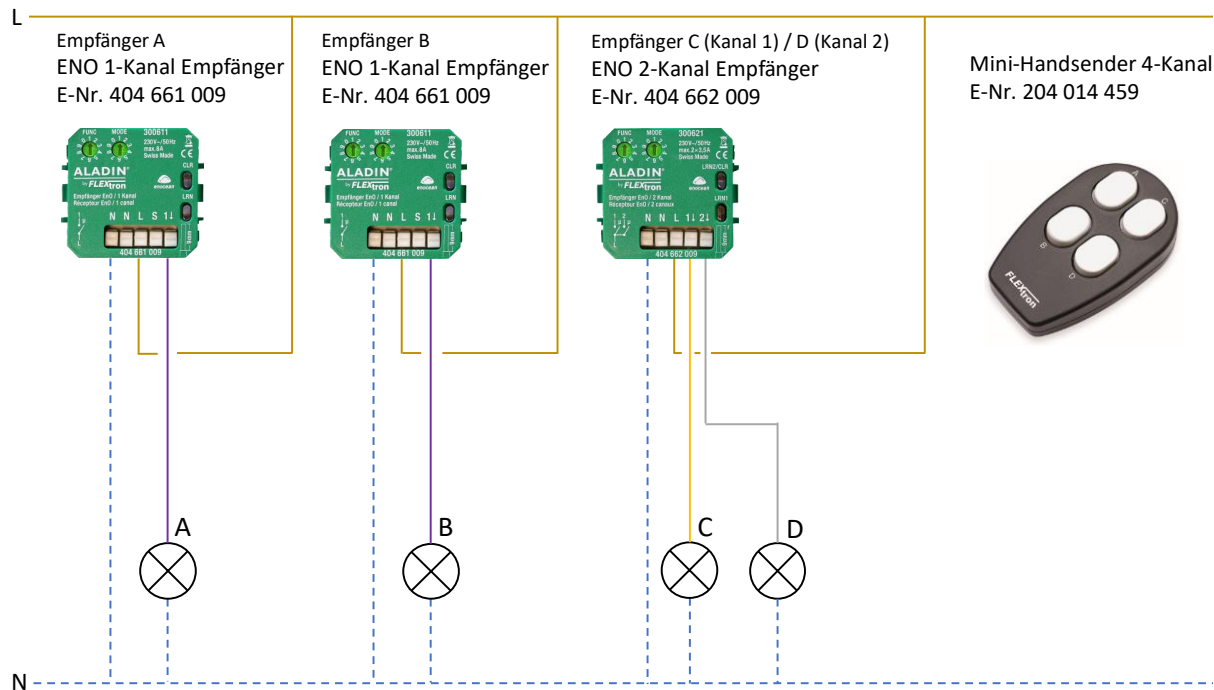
L

Empfänger A
ENO 1-Kanal Empfänger
E-Nr. 404 661 009

FUNC MODE 300611
230V~/50Hz max.8A Swiss Made
ALADIN by FLEXtron
Empfänger EnO / 1 Kanal
Récepteur EnO / 1 canal
CLR LRN
N N L S 1↓
404 661 009

Empfänger B
ENO 1-Kanal Empfänger
E-Nr. 404 661 009

FUNC MODE 300611
230V~/50Hz max.8A Swiss Made
ALADIN by FLEXtron
Empfänger EnO / 1 Kanal
Récepteur EnO / 1 canal
CLR LRN
N N L S 1↓
404 661 009

Empfänger C (Kanal 1) / D (Kanal 2)
ENO 2-Kanal Empfänger
E-Nr. 404 662 009

FUNC MODE 300621
230V~/50Hz max.2×3.5A Swiss Made
ALADIN by FLEXtron
Empfänger EnO / 2 Kanal
Récepteur EnO / 2 canaux
LRN2/CLR LRN1
N N L 1↓ 2↓
404 662 009

Mini-Handsender 4-Kanal
E-Nr. 204 014 459

A C B D
FLEXtron

A

B

C

D

N